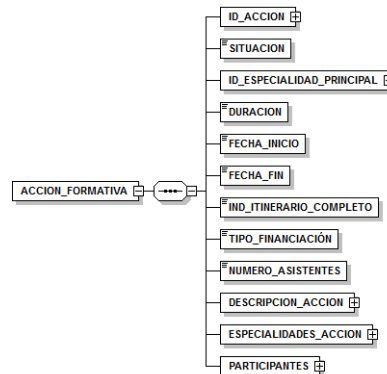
ACCION_FORMATIVA

ID_ACCION

SITUACION

ID_ESPECIALIDAD_PRINCIPAL

DURACION

FECHA_INICIO

FECHA_FIN

IND_ITINERARIO_COMPLETO

TIPO_FINANCIACIÓN

NUMERO_ASISTENTES

DESCRIPCION_ACCION

ESPECIALIDADES_ACCION

PARTICIPANTES